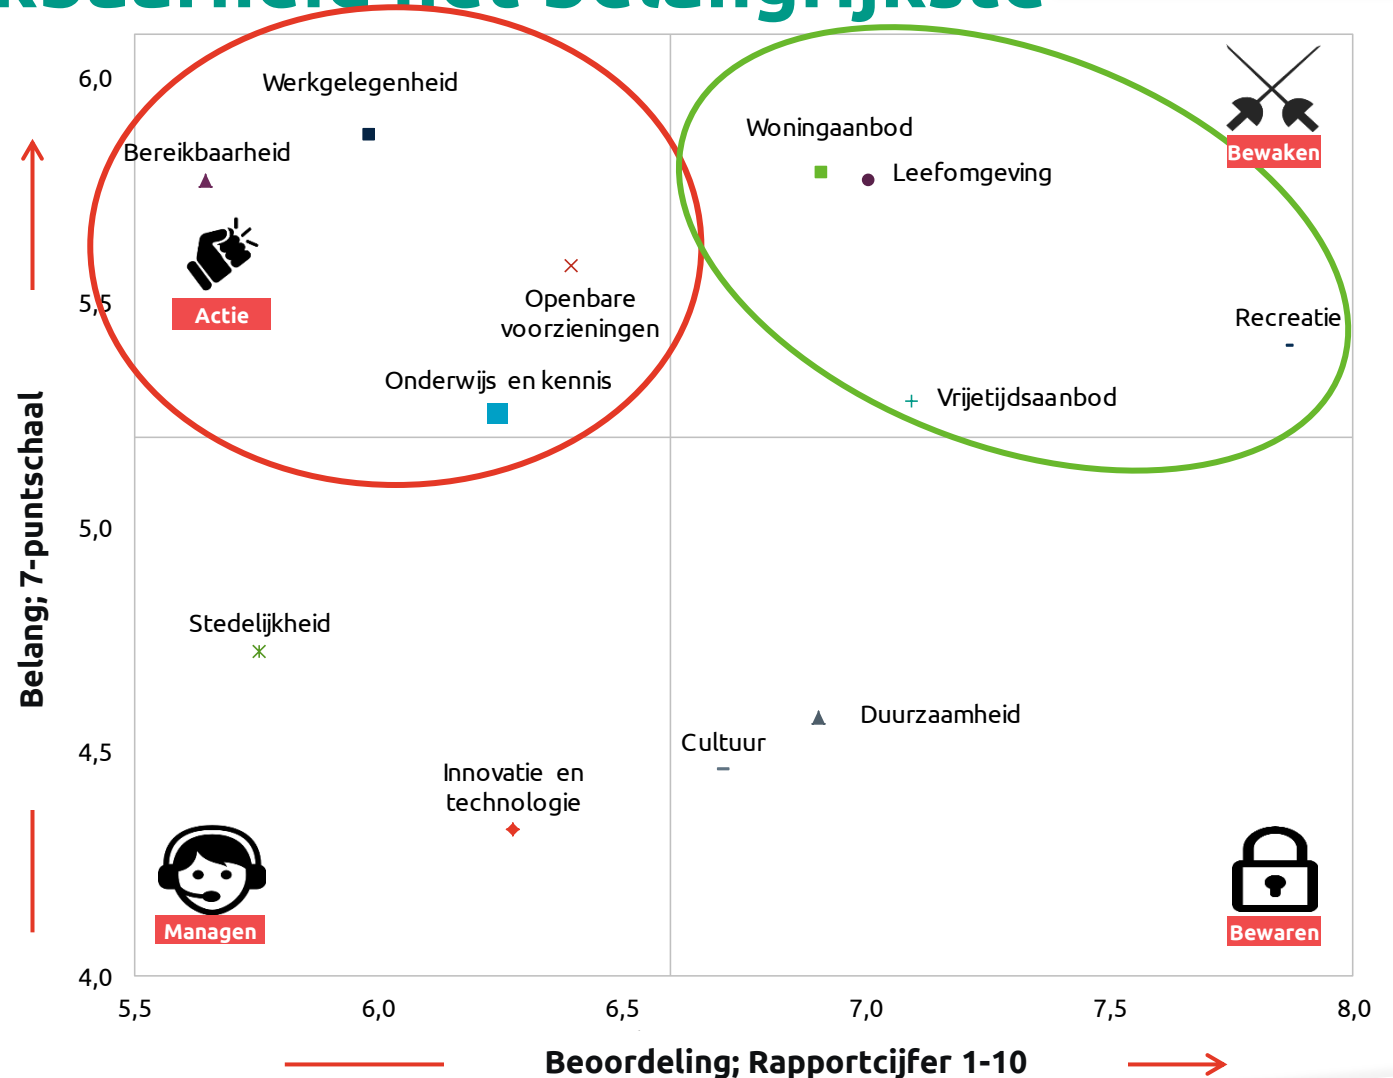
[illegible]

6,0
5,5
5,0
4,5
4,0

Belang; 7-puntschaal

Werkgelegenheid
Bereikbaarheid
Actie
Openbare voorzieningen
Onderwijs en kennis
Woningaanbod
Leefomgeving
Bewaken
Recreatie
Vrijetijdsaanbod
Stedelijkheid
Duurzaamheid
Cultuur
Innovatie en technologie
Managen
Bewaren

5,5
6,0
6,5
7,0
7,5
8,0

Beoordeling; Rapportcijfer 1-10